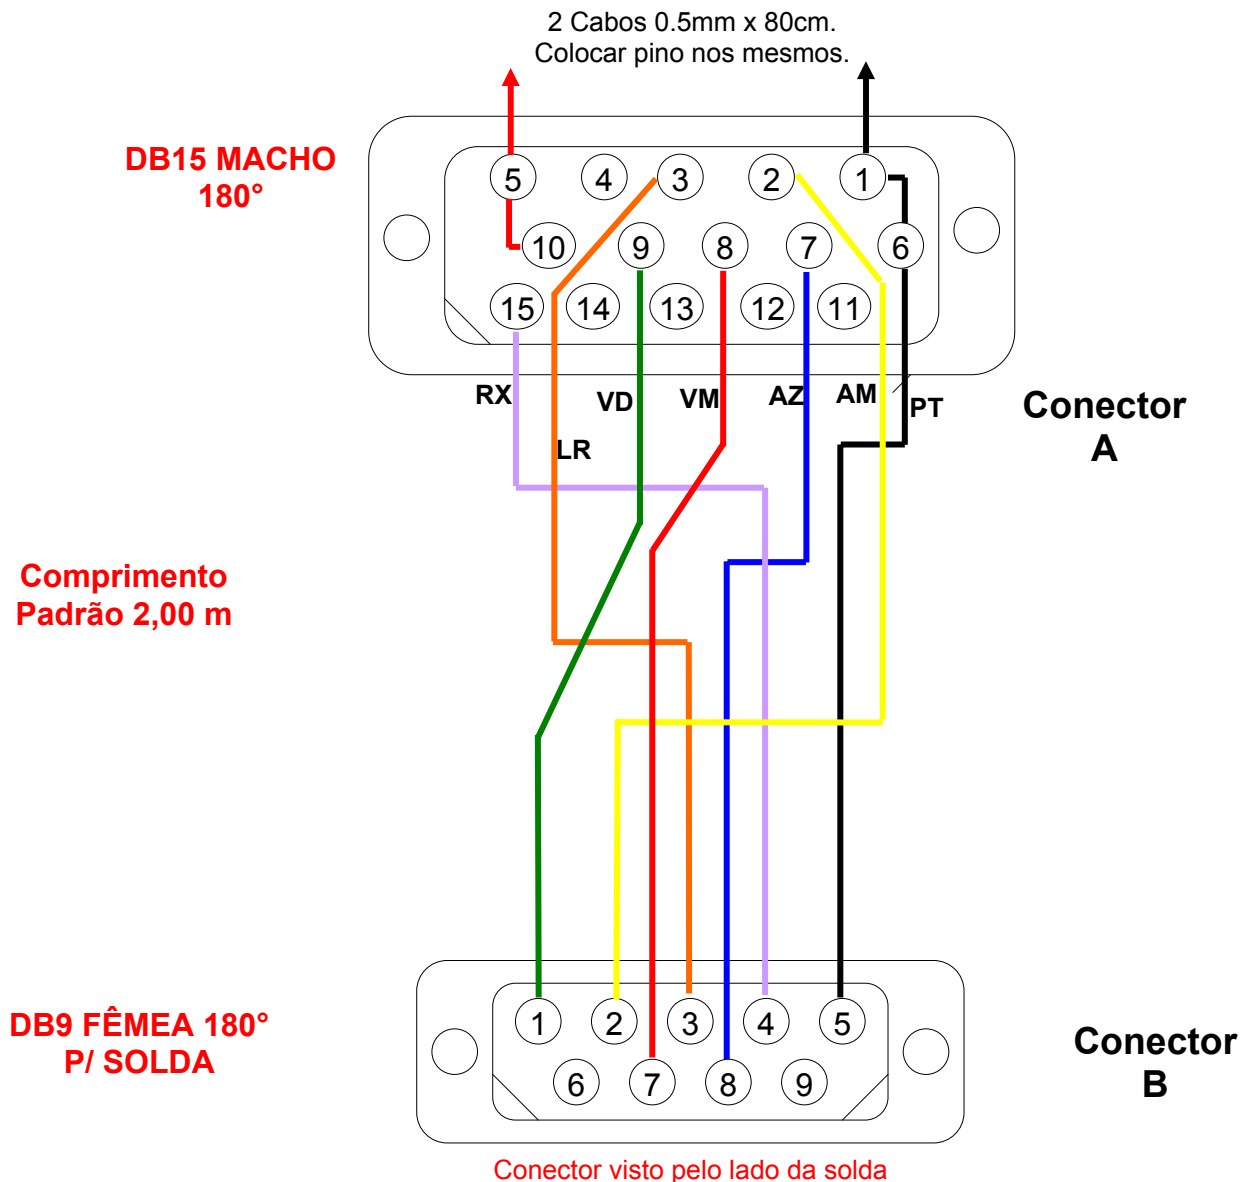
2 Cabos 0.5mm x 80cm.
Colocar pino nos mesmos.

DB15 MACHO
180°

5 4 3 2 1
10 9 8 7 6
15 14 13 12 11

RX VD VM AZ AM PT
LR

Conector
A

Comprimento
Padrão 2,00 m

DB9 FÊMEA 180°
P/ SOLDA

1 2 3 4 5
6 7 8 9

Conector
B

Conector visto pelo lado da solda